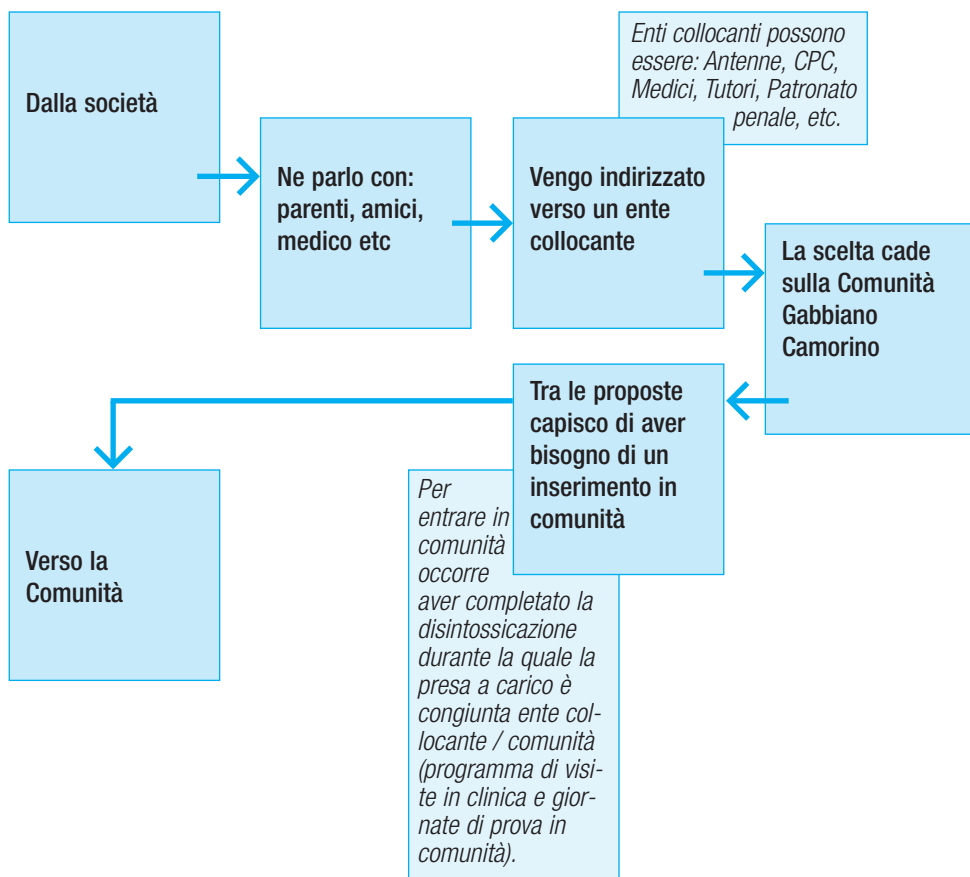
Dalla società

Ne parlo con: parenti, amici, medico etc

Enti collocanti possono essere: Antenne, CPC, Medici, Tutori, Patronato penale, etc.

Vengo indirizzato verso un ente collocante

La scelta cade sulla Comunità Gabbiano Camorino

Tra le proposte capisco di aver bisogno di un inserimento in comunità

Per entrare in comunità occorre aver completato la disintossicazione durante la quale la presa a carico è congiunta ente collocante / comunità (programma di visite in clinica e giornate di prova in comunità).

Verso la Comunità